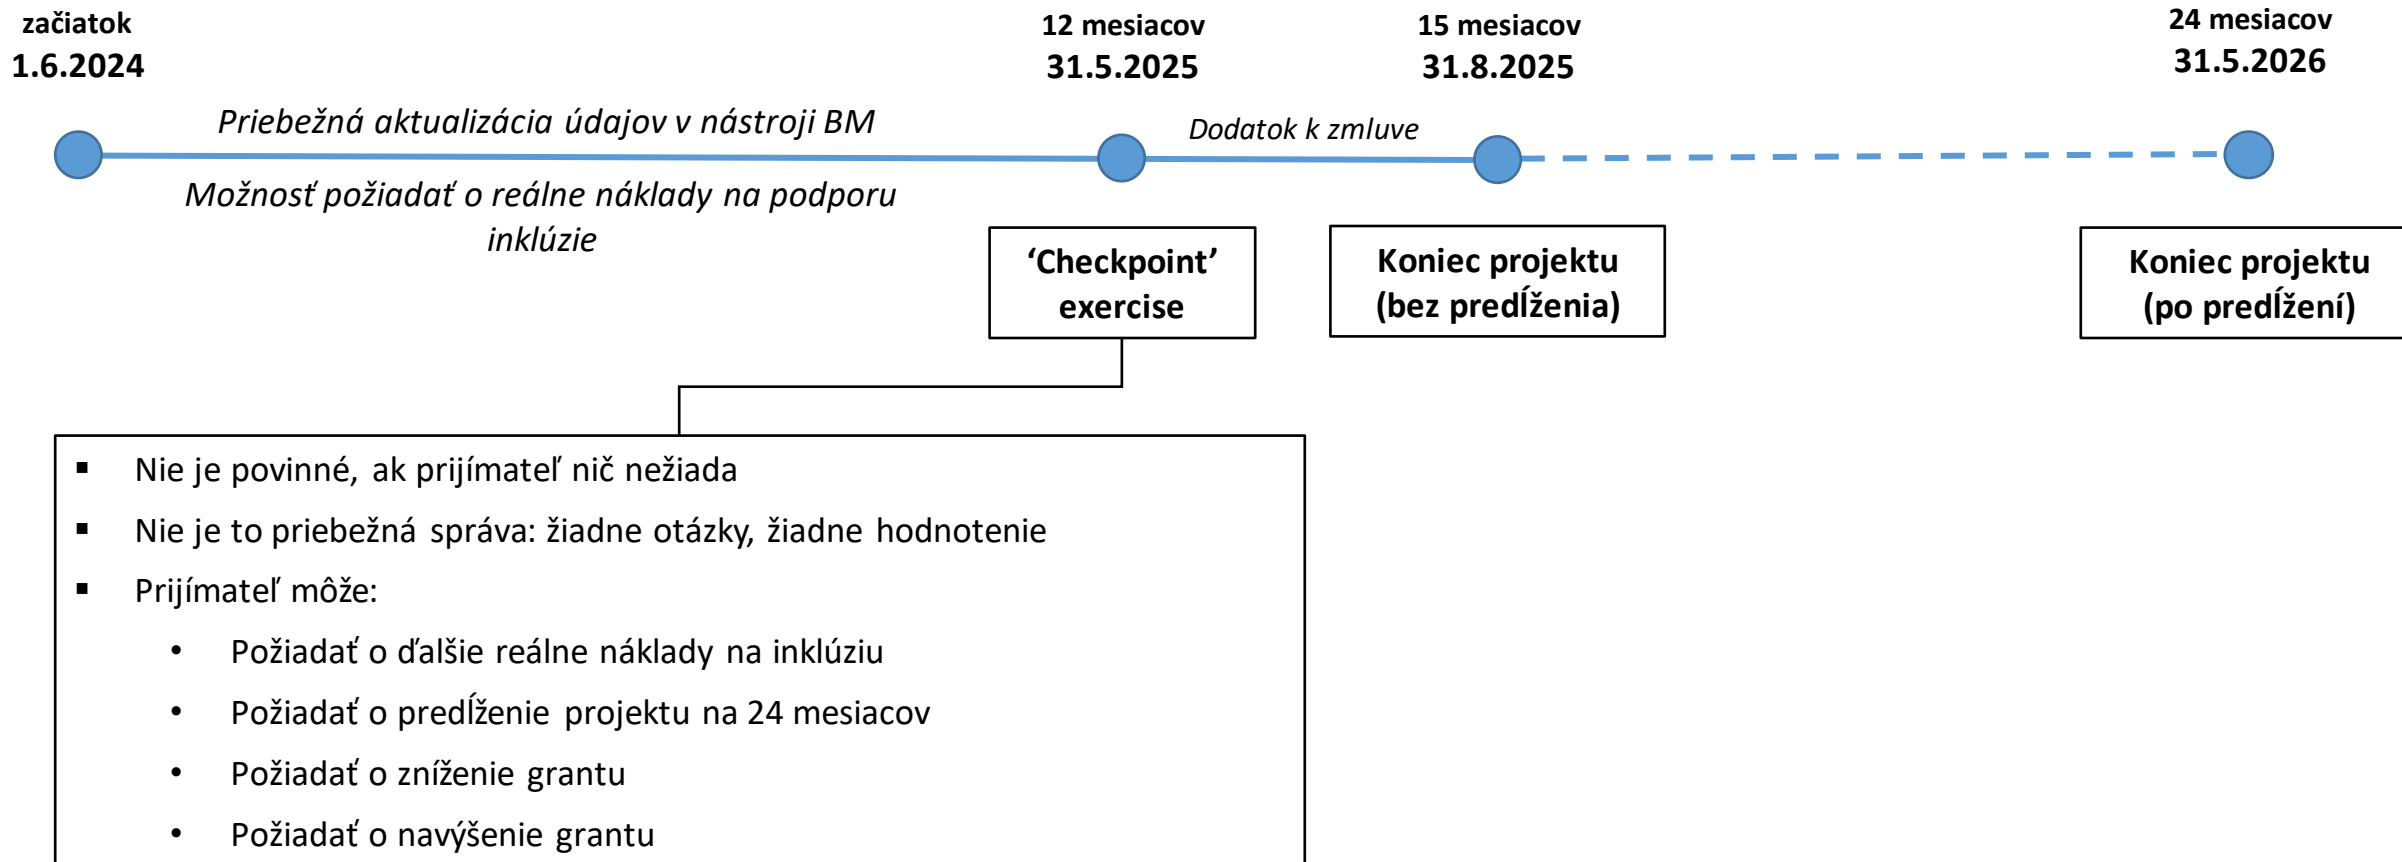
začiatok
1.6.2024

12 mesiacov
31.5.2025

15 mesiacov
31.8.2025

24 mesiacov
31.5.2026

Priebežná aktualizácia údajov v nástroji BM

Dodatok k zmluve

Možnosť požiadať o reálne náklady na podporu inklúzie

'Checkpoint' exercise

Koniec projektu (bez predĺženia)

Koniec projektu (po predĺžení)

- Nie je povinné, ak prijímateľ nič nežiada
- Nie je to priebežná správa: žiadne otázky, žiadne hodnotenie
- Prijímateľ môže:
  - Požiadať o ďalšie reálne náklady na inklúziu
  - Požiadať o predĺženie projektu na 24 mesiacov
  - Požiadať o zníženie grantu
  - Požiadať o navýšenie grantu